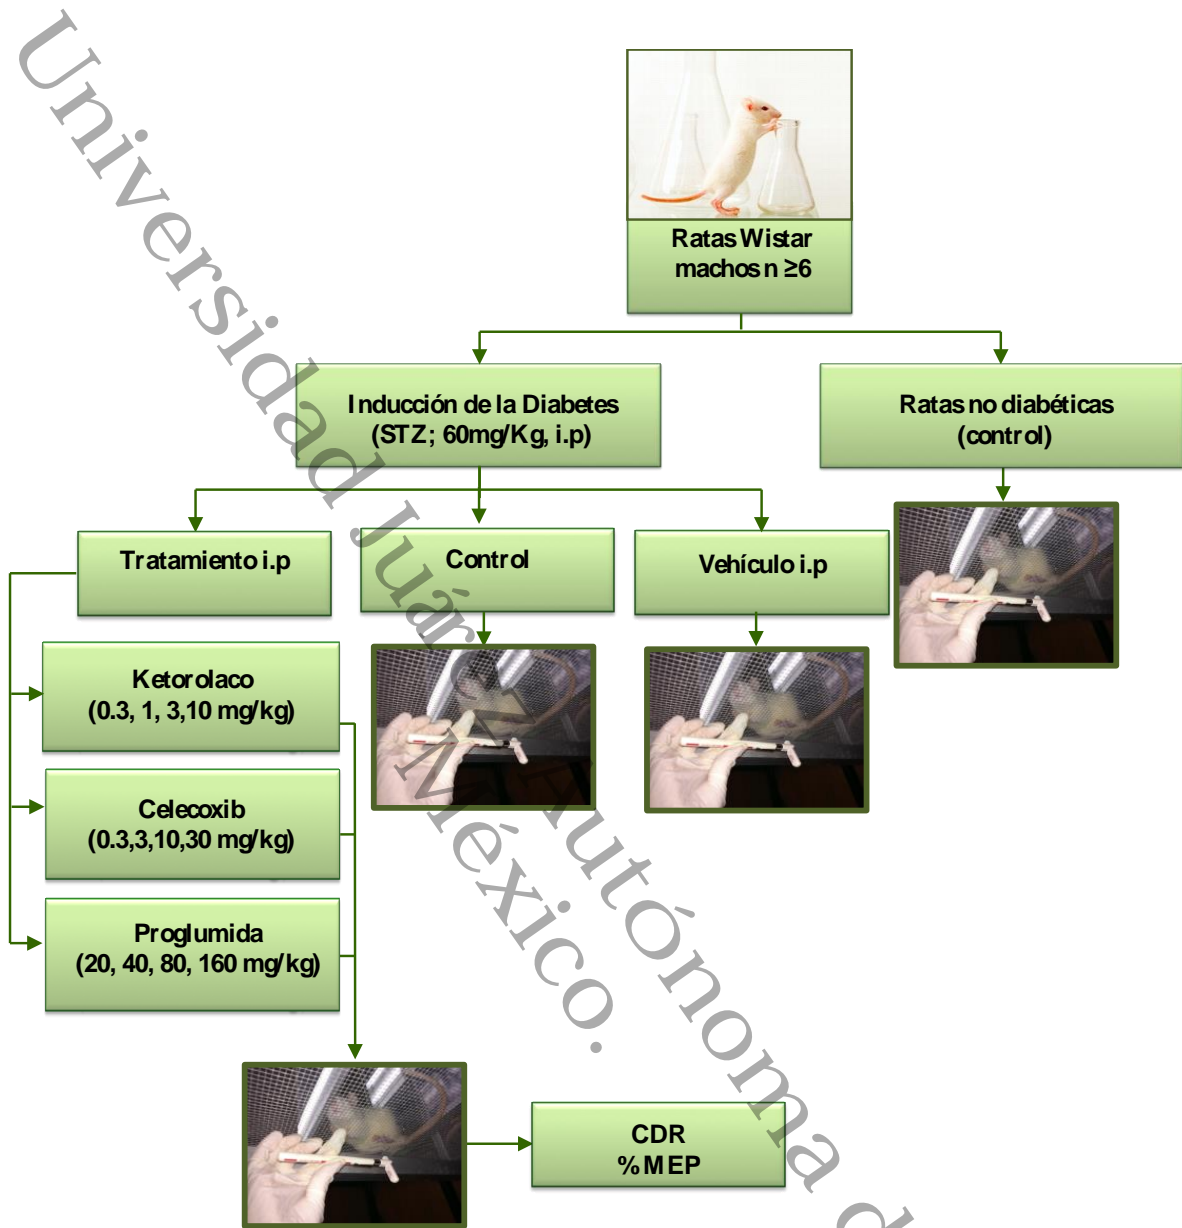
Universidad Juárez Autónoma d

Ratas Wistar machos n ≥6

Inducción de la Diabetes (STZ; 60mg/Kg, i.p)

Ratas no diabéticas (control)

Tratamiento i.p

Control

Vehículo i.p

Ketorolaco (0.3, 1, 3,10 mg/kg)

Celecoxib (0.3,3,10,30 mg/kg)

Proglumida (20, 40, 80, 160 mg/kg)

CDR
%MEP

México.